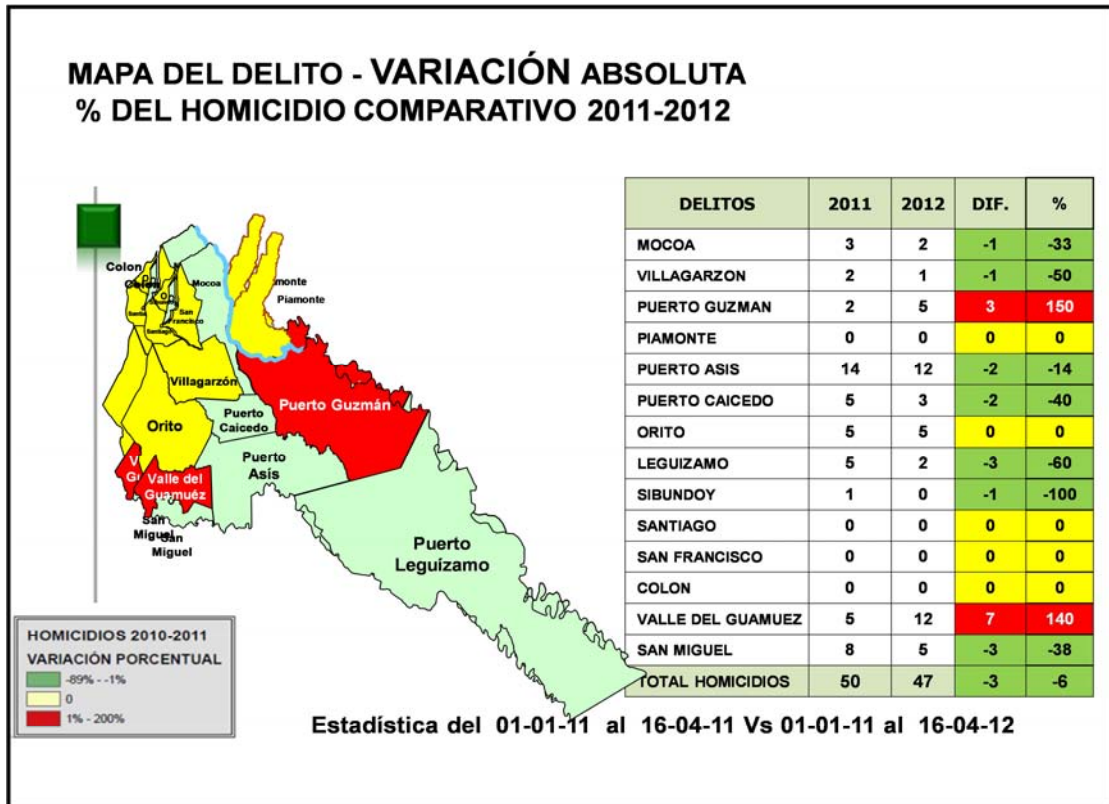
MAPA DEL DELITO - VARIACIÓN ABSOLUTA
% DEL HOMICIDIO COMPARATIVO 2011-2012

Colon
Mocoa
Piamonte
Piamonte
San Francisco
Santiago
Villagarzón
Orito
Puerto Caicedo
Puerto Guzmán
Valle del Guamuéz
Puerto Asis
San Miguel
San Miguel
Puerto Leguízamo

| DELITOS | 2011 | 2012 | DIF. | % |
|---|---|---|---|---|
| MOCOA | 3 | 2 | -1 | -33 |
| VILLAGARZON | 2 | 1 | -1 | -50 |
| PUERTO GUZMAN | 2 | 5 | 3 | 150 |
| PIAMONTE | 0 | 0 | 0 | 0 |
| PUERTO ASIS | 14 | 12 | -2 | -14 |
| PUERTO CAICEDO | 5 | 3 | -2 | -40 |
| ORITO | 5 | 5 | 0 | 0 |
| LEGUIZAMO | 5 | 2 | -3 | -60 |
| SIBUNDOY | 1 | 0 | -1 | -100 |
| SANTIAGO | 0 | 0 | 0 | 0 |
| SAN FRANCISCO | 0 | 0 | 0 | 0 |
| COLON | 0 | 0 | 0 | 0 |
| VALLE DEL GUAMUEZ | 5 | 12 | 7 | 140 |
| SAN MIGUEL | 8 | 5 | -3 | -38 |
| TOTAL HOMICIDIOS | 50 | 47 | -3 | -6 |

HOMICIDIOS 2010-2011
VARIACIÓN PORCENTUAL
-89% - -1%
0
1% - 200%

Estadística del 01-01-11 al 16-04-11 Vs 01-01-11 al 16-04-12